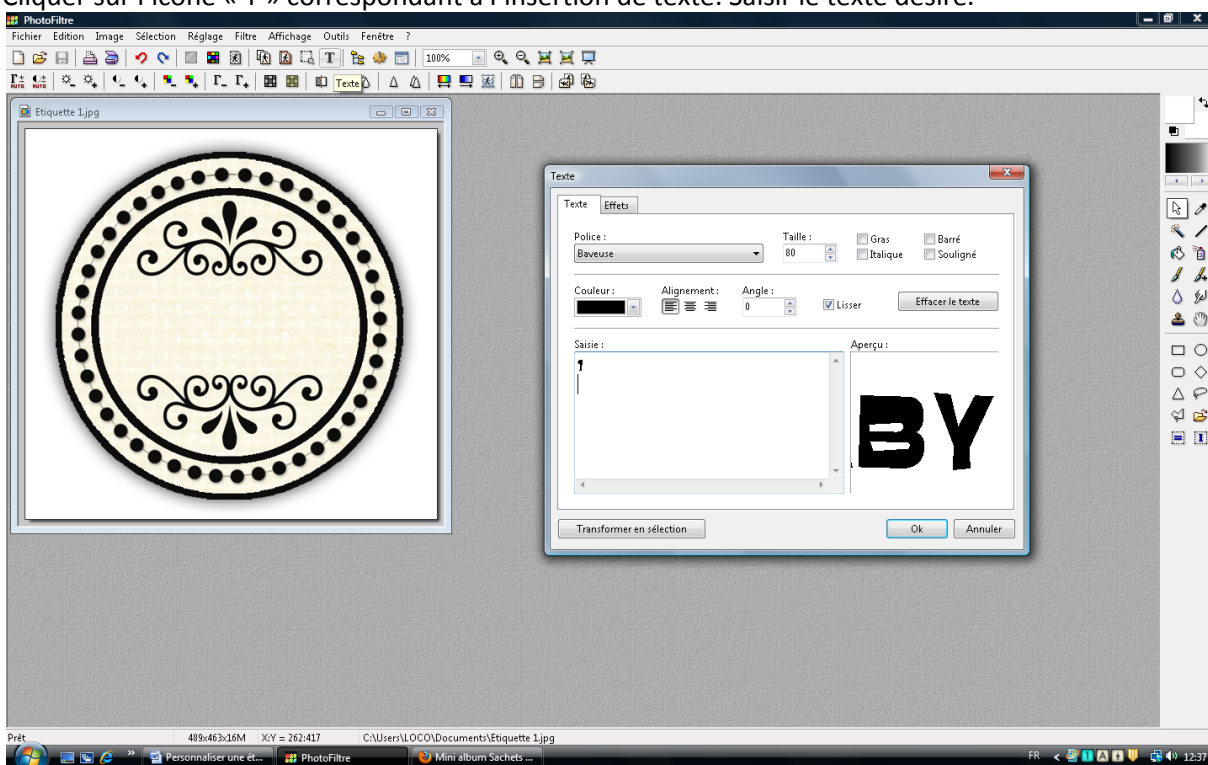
Cliquer sur l'icône « T » correspondant à l'insertion de texte. Saisir le texte désiré.

PhotoFiltre

Fichier Edition Image Sélection Réglage Filtre Affichage Outils Fenêtre ?

100%

Texte

Etiquette 1.jpg

Texte

Texte Effets

Police :
Baveuse

Taille :
80

Gras
Italique
Barré
Souligné

Couleur :

Alignement :

Angle :
0

Lisser

Effacer le texte

Saisie :

Aperçu :

BY

Transformer en sélection

Ok

Annuler

Prêt 489x463x16M X:Y = 262:417 C:\Users\LOCO\Documents\Etiquette 1.jpg

Personnaliser une ét... PhotoFiltre Mini album Sachets ...

FR 12:37